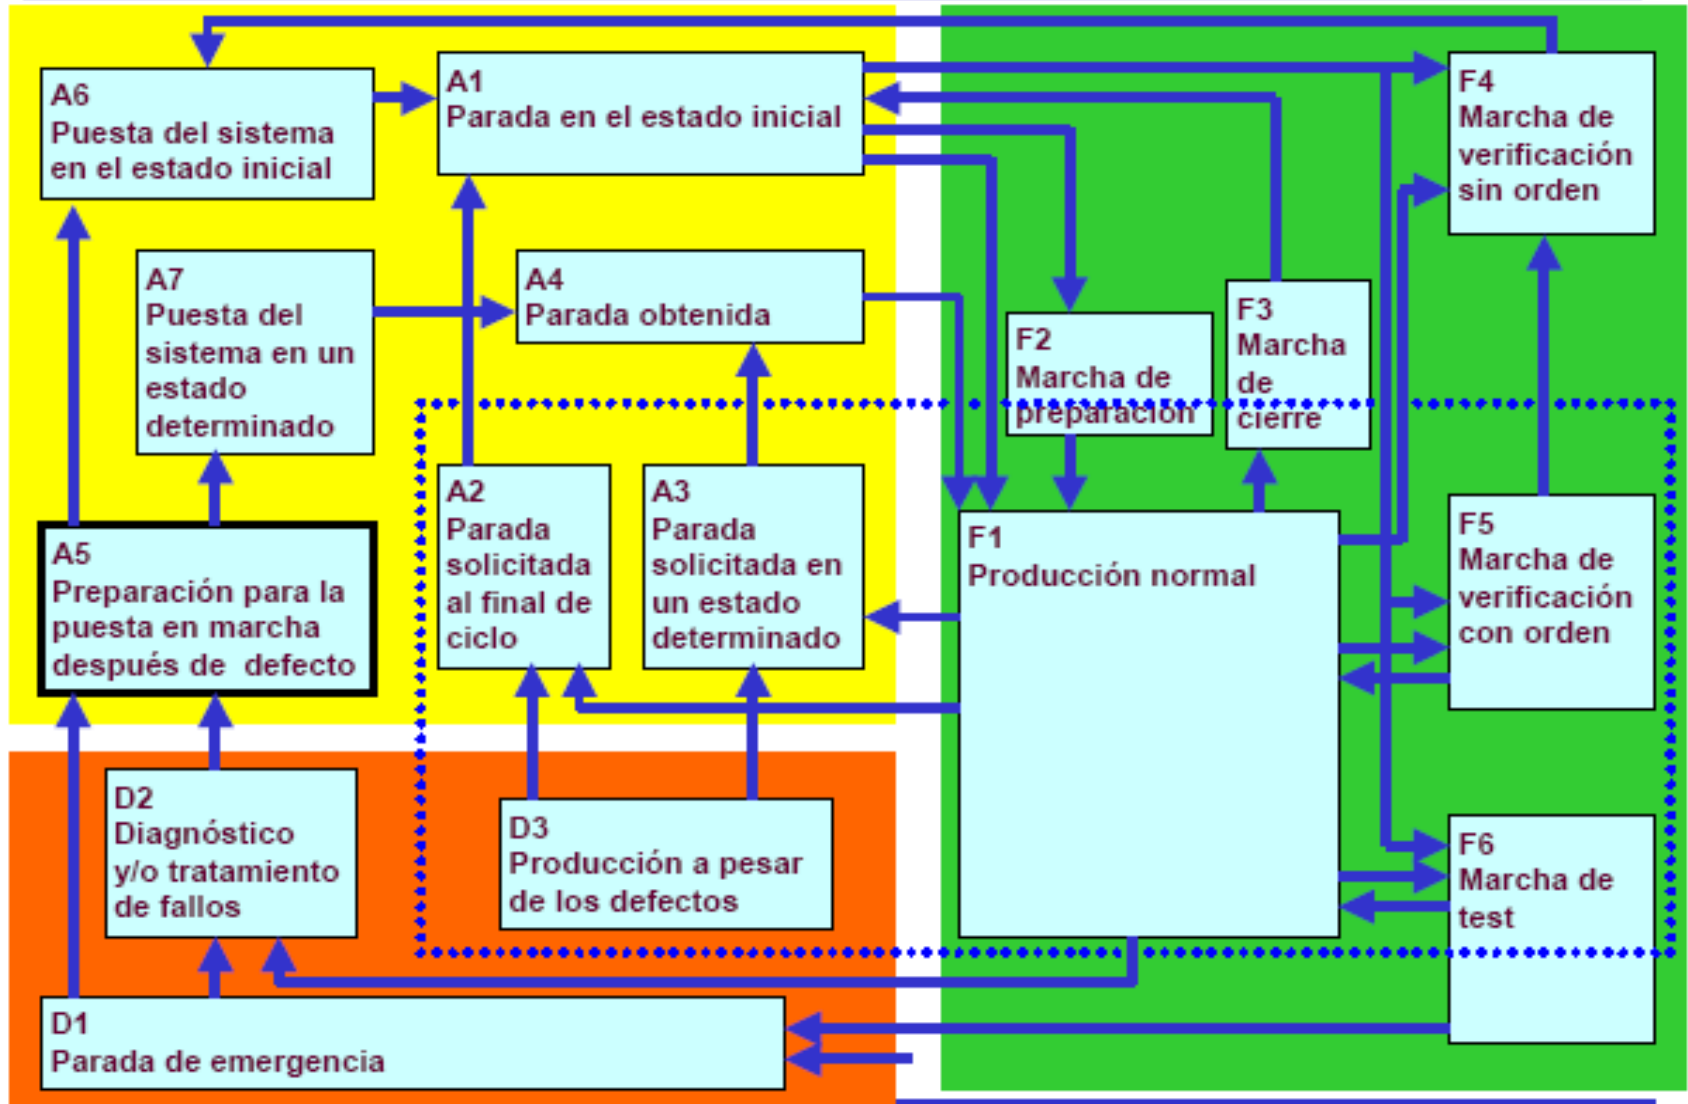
A6
Puesta del sistema en el estado inicial

A1
Parada en el estado inicial

F4
Marcha de verificación sin orden

A7
Puesta del sistema en un estado determinado

A4
Parada obtenida

F2
Marcha de preparación

F3
Marcha de cierre

A5
Preparación para la puesta en marcha después de defecto

A2
Parada solicitada al final de ciclo

A3
Parada solicitada en un estado determinado

F1
Producción normal

F5
Marcha de verificación con orden

D2
Diagnóstico y/o tratamiento de fallos

D3
Producción a pesar de los defectos

F6
Marcha de test

D1
Parada de emergencia